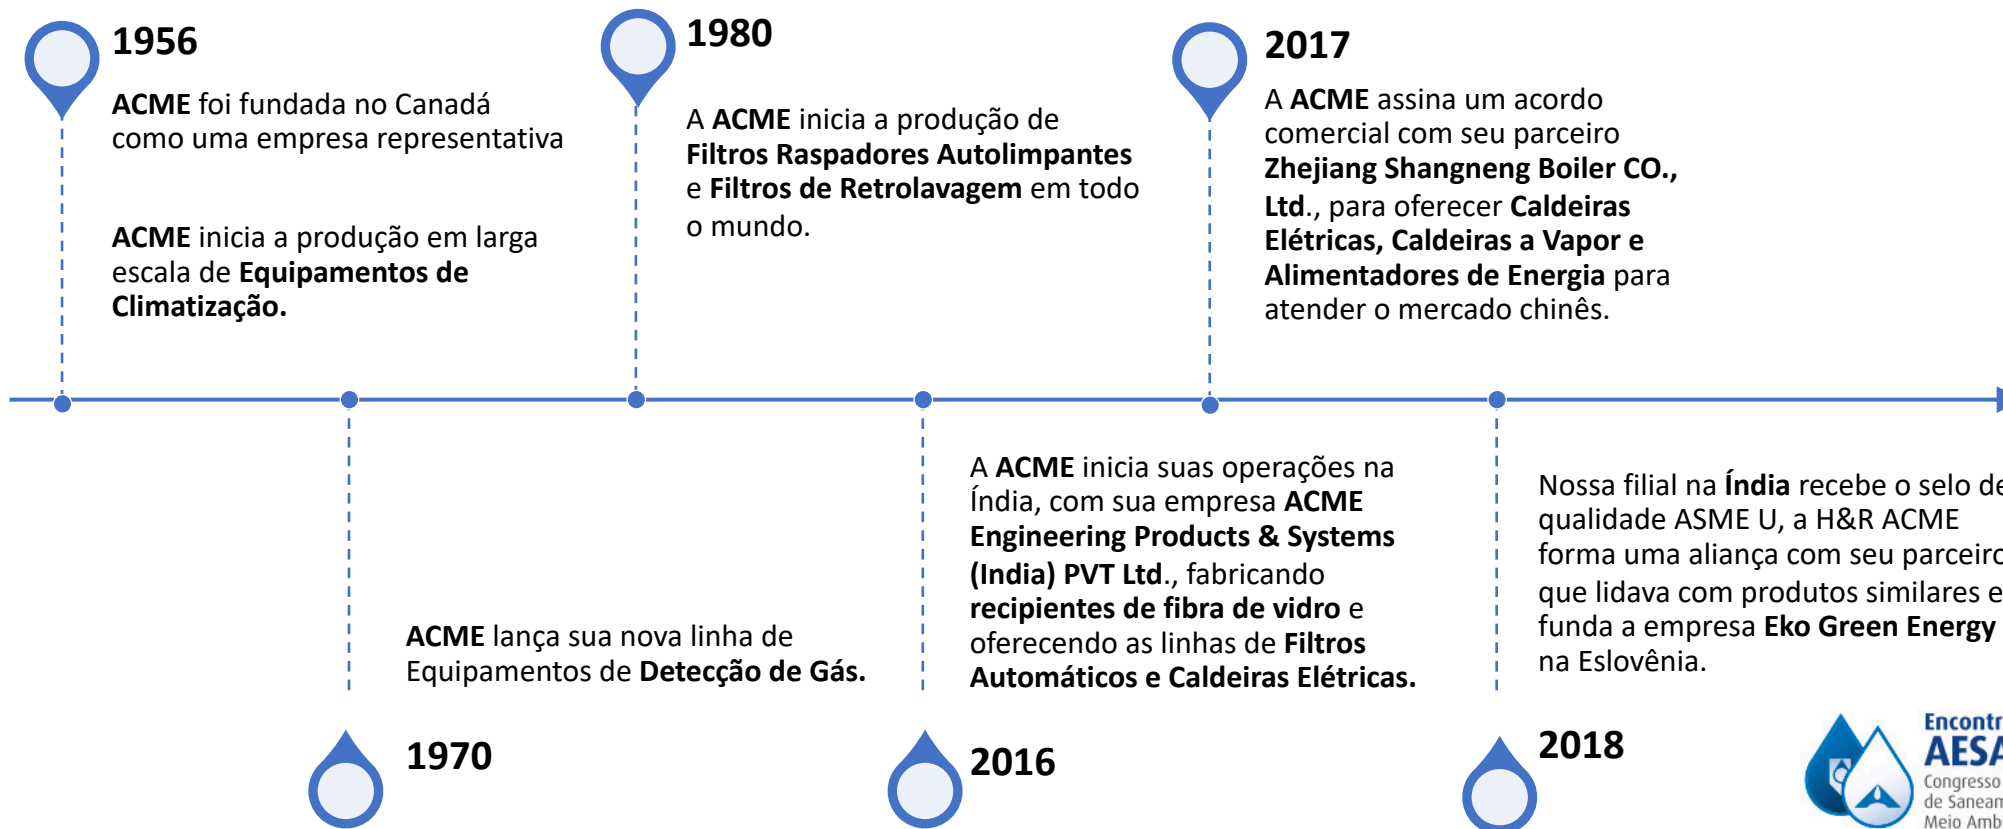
1956

**ACME** foi fundada no Canadá como uma empresa representativa

**ACME** inicia a produção em larga escala de **Equipamentos de Climatização.**

1980

A **ACME** inicia a produção de **Filtros Raspadores Autolimpantes** e **Filtros de Retrolavagem** em todo o mundo.

2017

A **ACME** assina um acordo comercial com seu parceiro **Zhejiang Shangneng Boiler CO., Ltd.**, para oferecer **Caldeiras Elétricas, Caldeiras a Vapor e Alimentadores de Energia** para atender o mercado chinês.

**ACME** lança sua nova linha de Equipamentos de **Detecção de Gás.**

1970

A **ACME** inicia suas operações na Índia, com sua empresa **ACME Engineering Products & Systems (India) PVT Ltd.**, fabricando **recipientes de fibra de vidro** e oferecendo as linhas de **Filtros Automáticos e Caldeiras Elétricas.**

2016

Nossa filial na **Índia** recebe o selo de qualidade ASME U, a H&R ACME forma uma aliança com seu parceiro que lidava com produtos similares e funda a empresa **Eko Green Energy** na Eslovênia.

2018

Encontr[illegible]
AESA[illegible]
Congresso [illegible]
de Saneam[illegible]
Meio Amb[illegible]